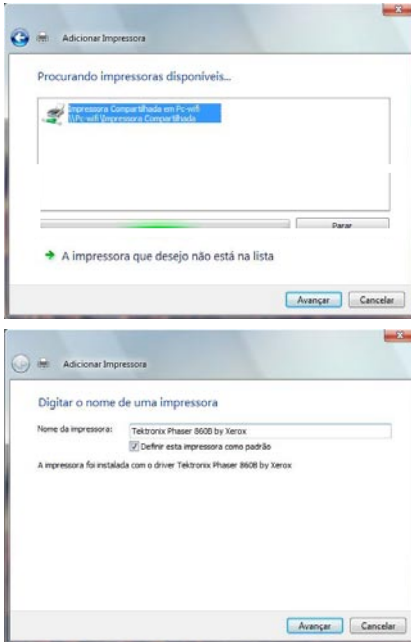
Adicionar Impressora

Procurando impressoras disponíveis...

Impressora Compartilhada em Pc-wifi
\\Pc-wifi\Impressora Compartilhada

Parar

A impressora que desejo não está na lista

Avançar Cancelar

Adicionar Impressora

Digitar o nome de uma impressora

Nome da impressora: Tektronix Phaser 860B by Xerox

Definir esta impressora como padrão

A impressora foi instalada com o driver Tektronix Phaser 860B by Xerox

Avançar Cancelar